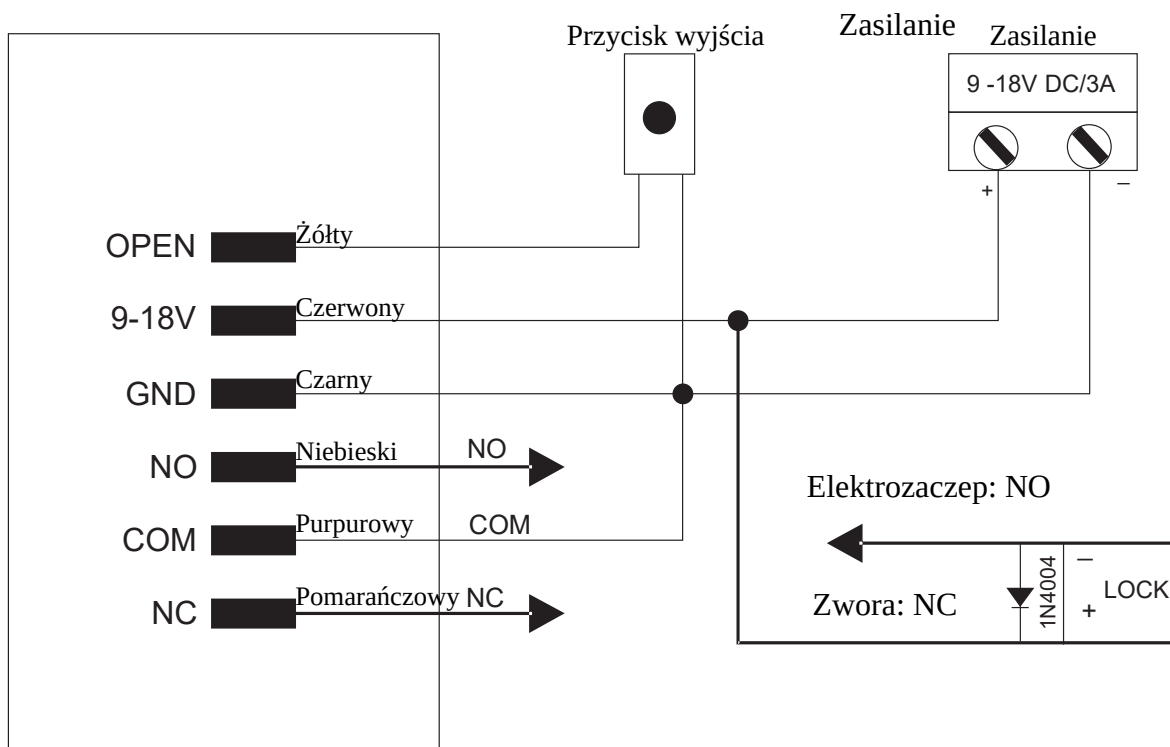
Przycisk wyjścia

Zasilanie

Zasilanie

9 -18V DC/3A

+

–

OPEN
Żółty

9-18V
Czerwony

GND
Czarny

NO
Niebieski
NO

COM
Purpurowy
COM

NC
Pomarańczowy NC

Elektrozaczep: NO

Zwora: NC

1N4004

–
+
LOCK